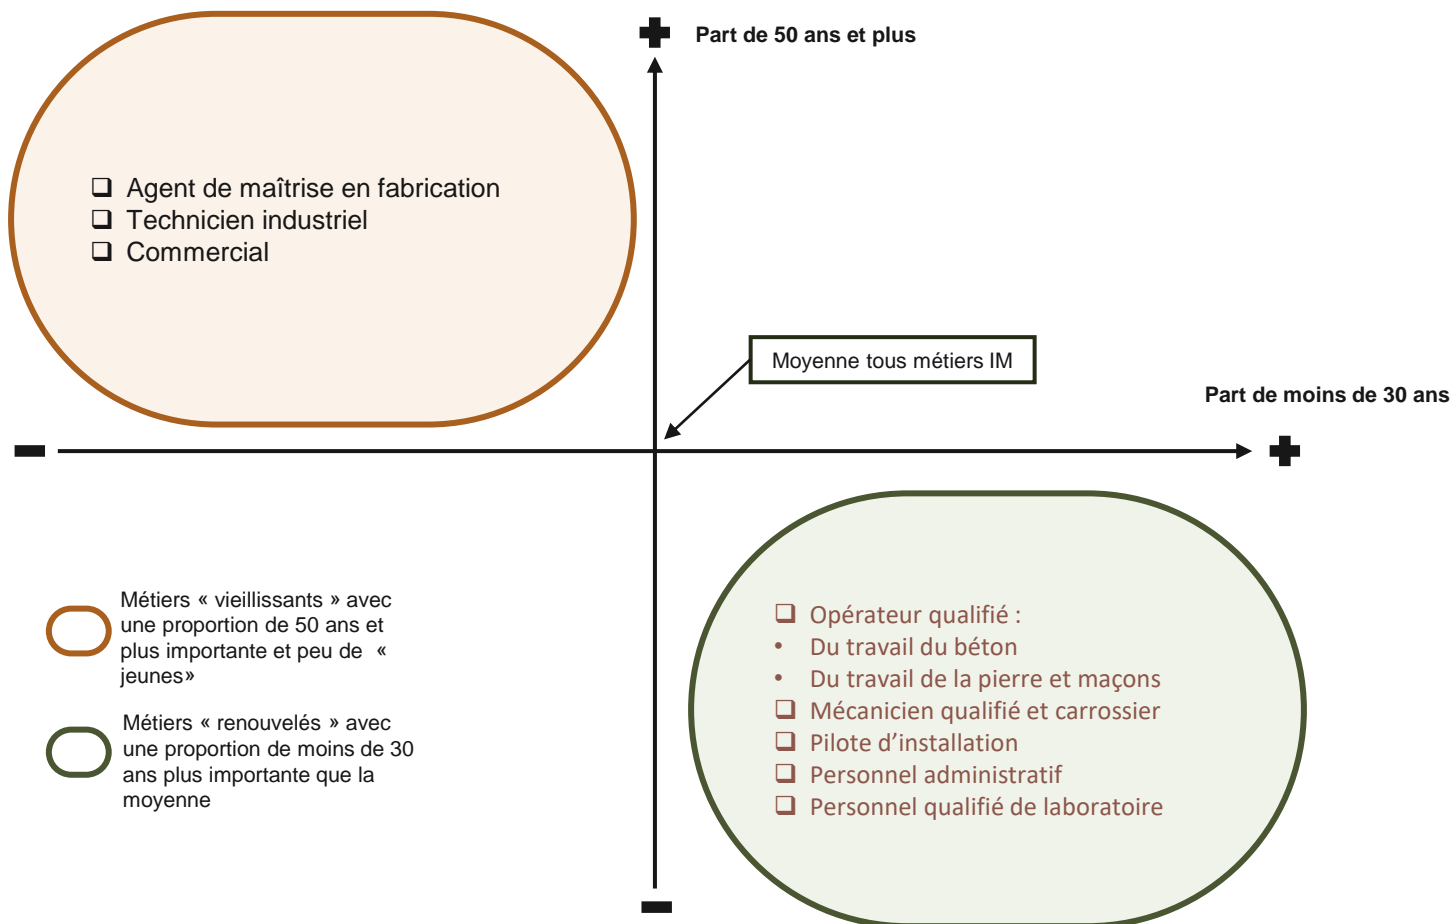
Part de 50 ans et plus

❑ Agent de maîtrise en fabrication
❑ Technicien industriel
❑ Commercial

Moyenne tous métiers IM

Part de moins de 30 ans

Métiers « vieillissants » avec une proportion de 50 ans et plus importante et peu de « jeunes»

Métiers « renouvelés » avec une proportion de moins de 30 ans plus importante que la moyenne

❑ Opérateur qualifié :
• Du travail du béton
• Du travail de la pierre et maçons
❑ Mécanicien qualifié et carrossier
❑ Pilote d’installation
❑ Personnel administratif
❑ Personnel qualifié de laboratoire